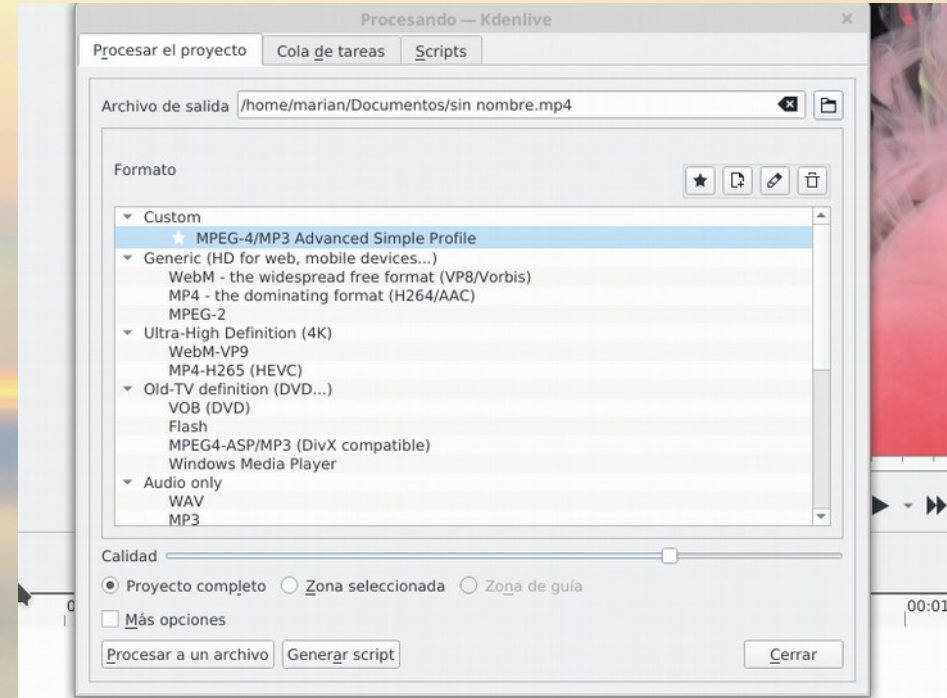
Procesando — Kdenlive

Procesar el proyecto | Cola de tareas | Scripts

Archivo de salida /home/marian/Documentos/sin nombre.mp4

Formato

Custom
MPEG-4/MP3 Advanced Simple Profile
Generic (HD for web, mobile devices...)
WebM - the widespread free format (VP8/Vorbis)
MP4 - the dominating format (H264/AAC)
MPEG-2
Ultra-High Definition (4K)
WebM-VP9
MP4-H265 (HEVC)
Old-TV definition (DVD...)
VOB (DVD)
Flash
MPEG4-ASP/MP3 (DivX compatible)
Windows Media Player
Audio only
WAV
MP3

Calidad

Proyecto completo   Zona seleccionada   Zona de guía

Más opciones

Procesar a un archivo   Generar script   Cerrar

00:01